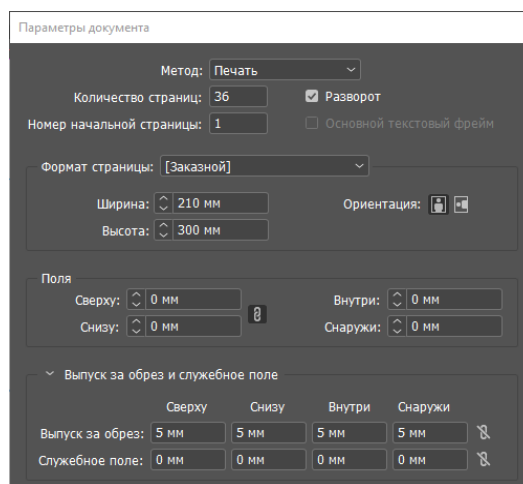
Параметры документа

Метод: Печать

Количество страниц: 36

Разворот

Номер начальной страницы: 1

Основной текстовый фрейм

Формат страницы: [Заказной]

Ширина: 210 мм

Высота: 300 мм

Ориентация:

Поля

Сверху: 0 мм

Снизу: 0 мм

Внутри: 0 мм

Снаружи: 0 мм

Выпуск за обрез и служебное поле

| | Сверху | Снизу | Внутри | Снаружи |
|---|---|---|---|---|
| Выпуск за обрез: | 5 мм | 5 мм | 5 мм | 5 мм |
| Служебное поле: | 0 мм | 0 мм | 0 мм | 0 мм |